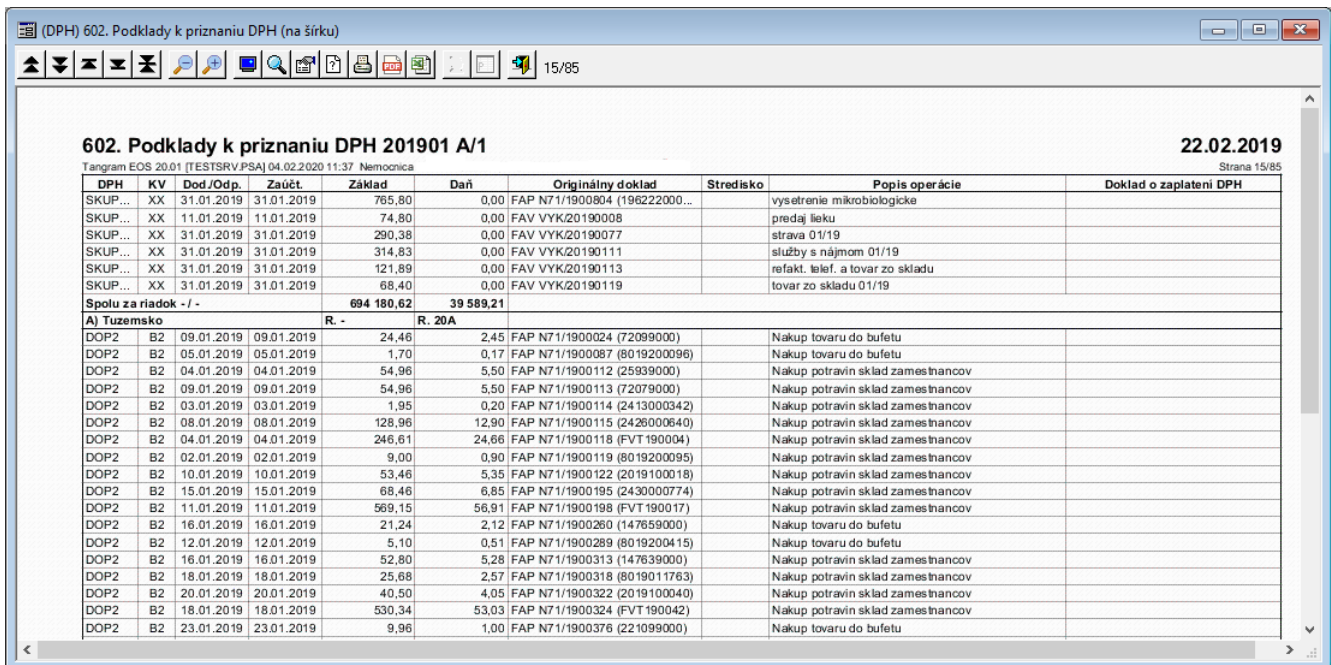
(DPH) 602. Podklady k priznaniu DPH (na šírku)

15/85

602. Podklady k priznaniu DPH 201901 A/1

22.02.2019

Tangram EOS 20.01 [TESTSRV.PSA] 04.02.2020 11:37 Nemocnica

Strana 15/85

| DPH | KV | Dod./Odp. | Zaúčt. | Základ | Daň | Originálny doklad | Stredisko | Popis operácie | Doklad o zaplatení DPH |
|---|---|---|---|---|---|---|---|---|---|
| SKUP... | XX | 31.01.2019 | 31.01.2019 | 765,80 | 0,00 | FAP N71/1900804 (196222000... | | vysetrenie mikrobiologicke | |
| SKUP... | XX | 11.01.2019 | 11.01.2019 | 74,80 | 0,00 | FAV VYK/20190008 | | predaj lieku | |
| SKUP... | XX | 31.01.2019 | 31.01.2019 | 290,38 | 0,00 | FAV VYK/20190077 | | strava 01/19 | |
| SKUP... | XX | 31.01.2019 | 31.01.2019 | 314,83 | 0,00 | FAV VYK/20190111 | | služby s nájmom 01/19 | |
| SKUP... | XX | 31.01.2019 | 31.01.2019 | 121,89 | 0,00 | FAV VYK/20190113 | | refakt. telef. a tovar zo skladu | |
| SKUP... | XX | 31.01.2019 | 31.01.2019 | 68,40 | 0,00 | FAV VYK/20190119 | | tovar zo skladu 01/19 | |
| Spolu za riadok - / - | | | | 694 180,62 | 39 589,21 | | | | |
| A) Tuzemsko | | | | R. - | R. 20A | | | | |
| DOP2 | B2 | 09.01.2019 | 09.01.2019 | 24,46 | 2,45 | FAP N71/1900024 (72099000) | | Nakup tovaru do bufetu | |
| DOP2 | B2 | 05.01.2019 | 05.01.2019 | 1,70 | 0,17 | FAP N71/1900087 (8019200096) | | Nakup tovaru do bufetu | |
| DOP2 | B2 | 04.01.2019 | 04.01.2019 | 54,96 | 5,50 | FAP N71/1900112 (25939000) | | Nakup potravin sklad zamestnancov | |
| DOP2 | B2 | 09.01.2019 | 09.01.2019 | 54,96 | 5,50 | FAP N71/1900113 (72079000) | | Nakup potravin sklad zamestnancov | |
| DOP2 | B2 | 03.01.2019 | 03.01.2019 | 1,95 | 0,20 | FAP N71/1900114 (2413000342) | | Nakup potravin sklad zamestnancov | |
| DOP2 | B2 | 08.01.2019 | 08.01.2019 | 128,96 | 12,90 | FAP N71/1900115 (2426000640) | | Nakup potravin sklad zamestnancov | |
| DOP2 | B2 | 04.01.2019 | 04.01.2019 | 246,61 | 24,66 | FAP N71/1900118 (FVT190004) | | Nakup potravin sklad zamestnancov | |
| DOP2 | B2 | 02.01.2019 | 02.01.2019 | 9,00 | 0,90 | FAP N71/1900119 (8019200095) | | Nakup potravin sklad zamestnancov | |
| DOP2 | B2 | 10.01.2019 | 10.01.2019 | 53,46 | 5,35 | FAP N71/1900122 (2019100018) | | Nakup potravin sklad zamestnancov | |
| DOP2 | B2 | 15.01.2019 | 15.01.2019 | 68,46 | 6,85 | FAP N71/1900195 (2430000774) | | Nakup potravin sklad zamestnancov | |
| DOP2 | B2 | 11.01.2019 | 11.01.2019 | 569,15 | 56,91 | FAP N71/1900198 (FVT190017) | | Nakup potravin sklad zamestnancov | |
| DOP2 | B2 | 16.01.2019 | 16.01.2019 | 21,24 | 2,12 | FAP N71/1900260 (147659000) | | Nakup tovaru do bufetu | |
| DOP2 | B2 | 12.01.2019 | 12.01.2019 | 5,10 | 0,51 | FAP N71/1900289 (8019200415) | | Nakup tovaru do bufetu | |
| DOP2 | B2 | 16.01.2019 | 16.01.2019 | 52,80 | 5,28 | FAP N71/1900313 (147639000) | | Nakup potravin sklad zamestnancov | |
| DOP2 | B2 | 18.01.2019 | 18.01.2019 | 25,68 | 2,57 | FAP N71/1900318 (8019011763) | | Nakup potravin sklad zamestnancov | |
| DOP2 | B2 | 20.01.2019 | 20.01.2019 | 40,50 | 4,05 | FAP N71/1900322 (2019100040) | | Nakup potravin sklad zamestnancov | |
| DOP2 | B2 | 18.01.2019 | 18.01.2019 | 530,34 | 53,03 | FAP N71/1900324 (FVT190042) | | Nakup potravin sklad zamestnancov | |
| DOP2 | B2 | 23.01.2019 | 23.01.2019 | 9,96 | 1,00 | FAP N71/1900376 (221099000) | | Nakup tovaru do bufetu | |